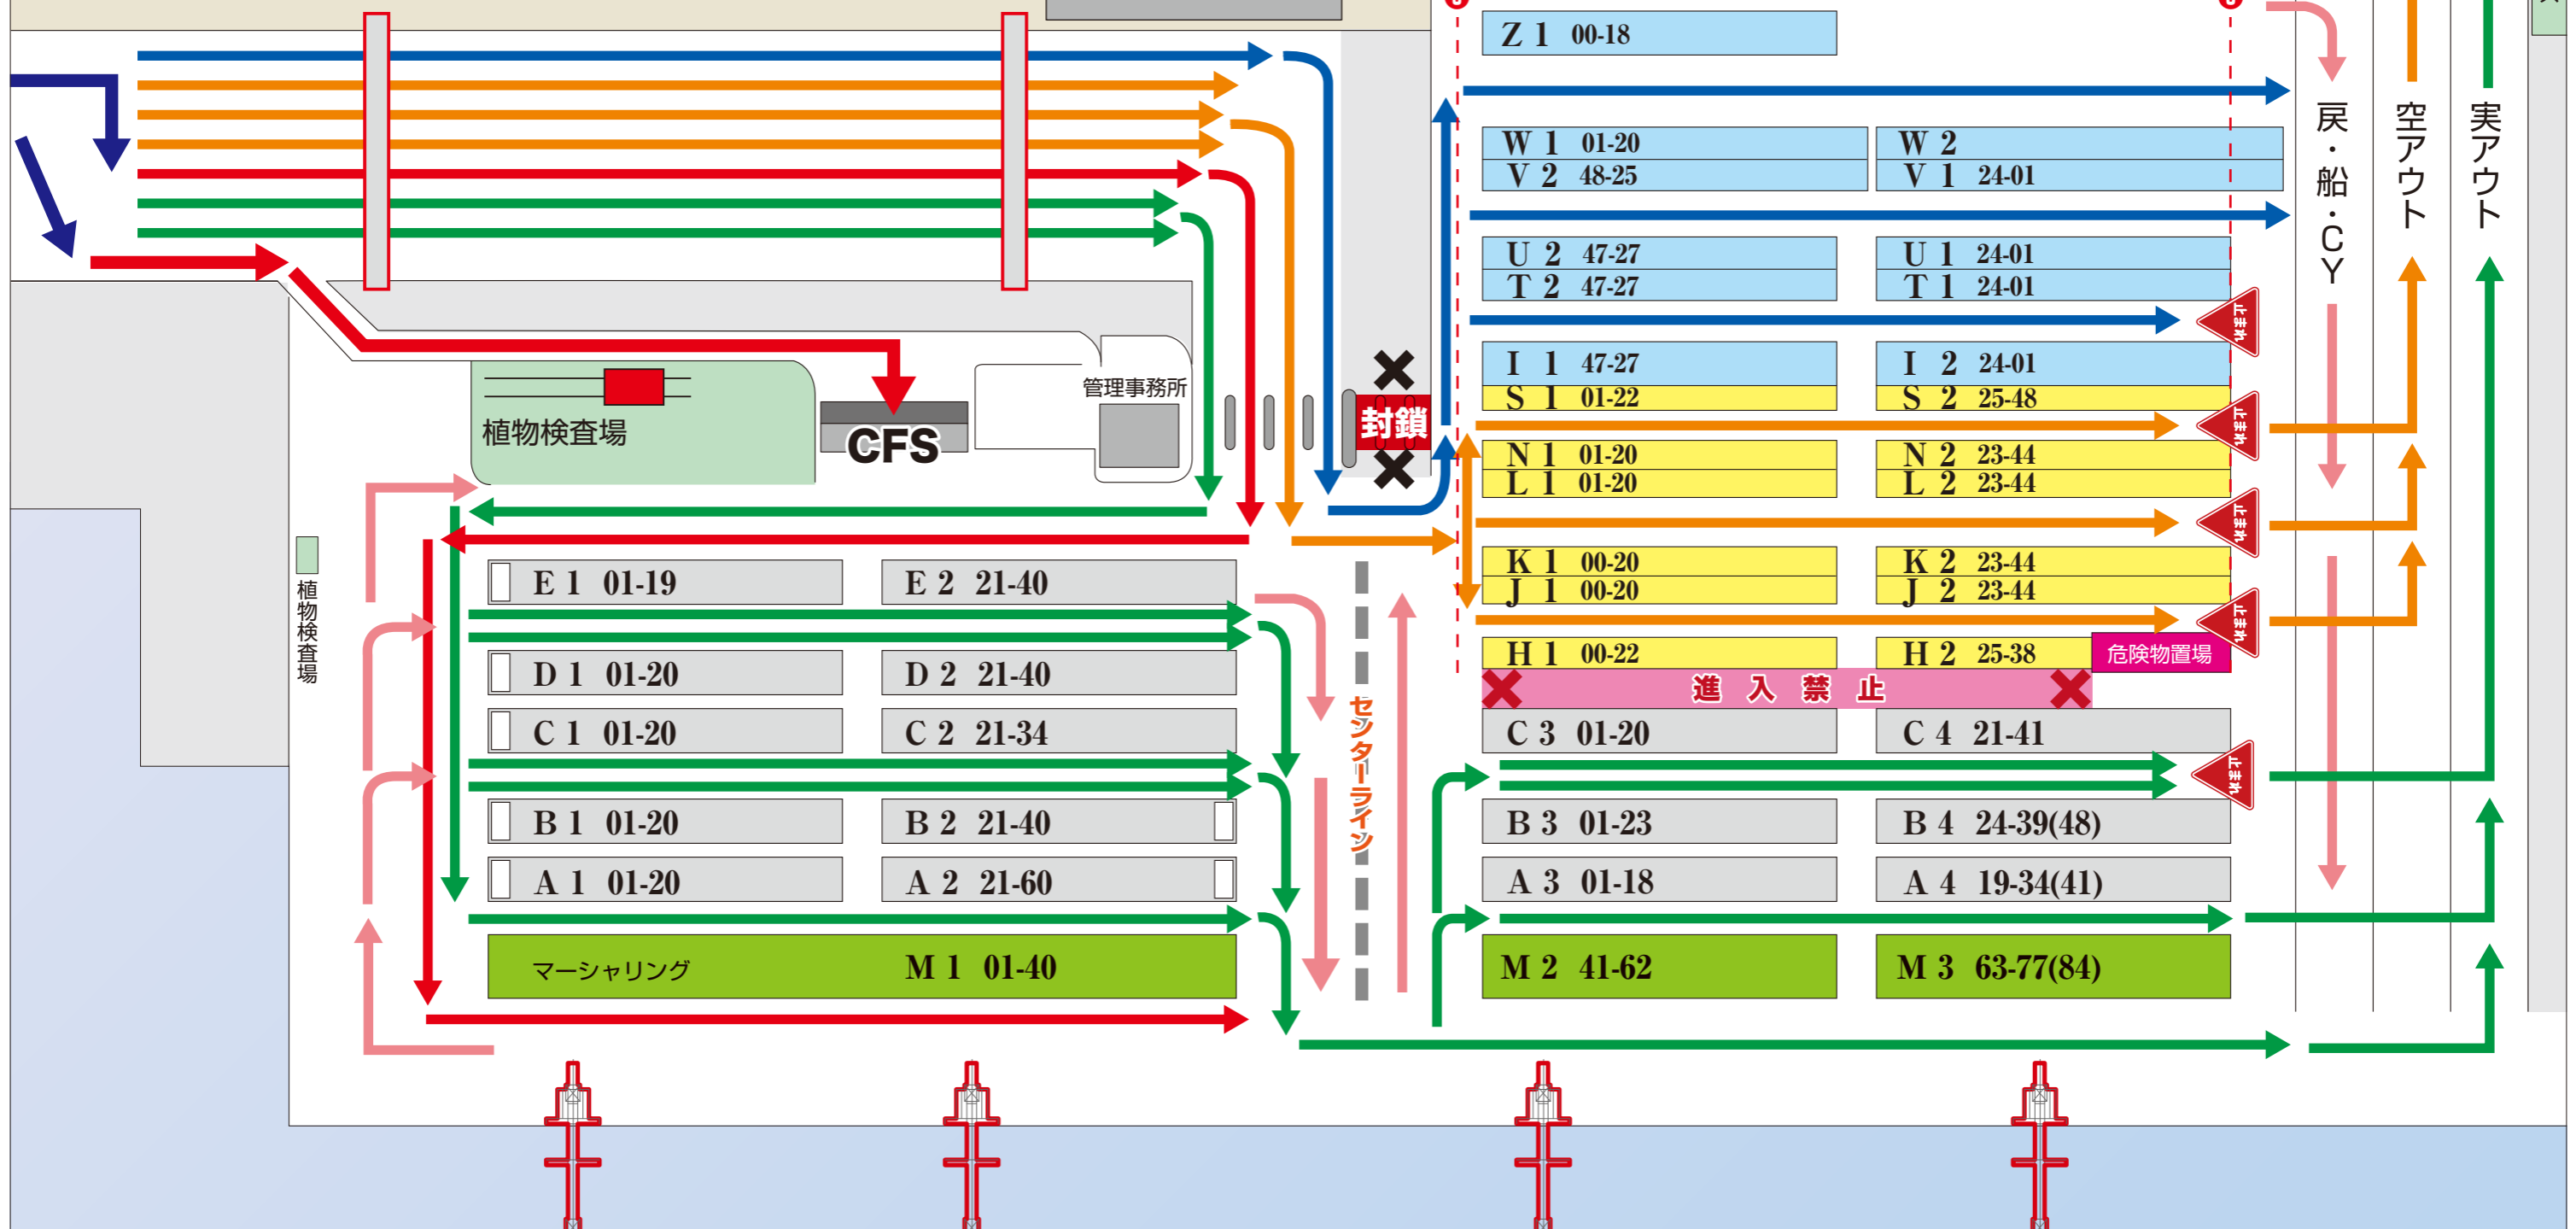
Z 1 00-18

W 1 01-20
V 2 48-25

W 2
V 1 24-01

U 2 47-27
T 2 47-27

U 1 24-01
T 1 24-01

I 1 47-27
S 1 01-22

I 2 24-01
S 2 25-48

N 1 01-20
L 1 01-20

N 2 23-44
L 2 23-44

K 1 00-20
J 1 00-20

K 2 23-44
J 2 23-44

H 1 00-22

H 2 25-38

危険物置場

進 入 禁 止

C 3 01-20

C 4 21-41

B 3 01-23

B 4 24-39(48)

A 3 01-18

A 4 19-34(41)

M 2 41-62

M 3 63-77(84)

戻・船・CY

空アウト

実アウト

止まれ

止まれ

止まれ

止まれ

止まれ

植物検査場

CFS

管理事務所

封鎖

植物検査場

E 1 01-19

E 2 21-40

D 1 01-20

D 2 21-40

C 1 01-20

C 2 21-34

B 1 01-20

B 2 21-40

A 1 01-20

A 2 21-60

マーシャリング

M 1 01-40

センターライン